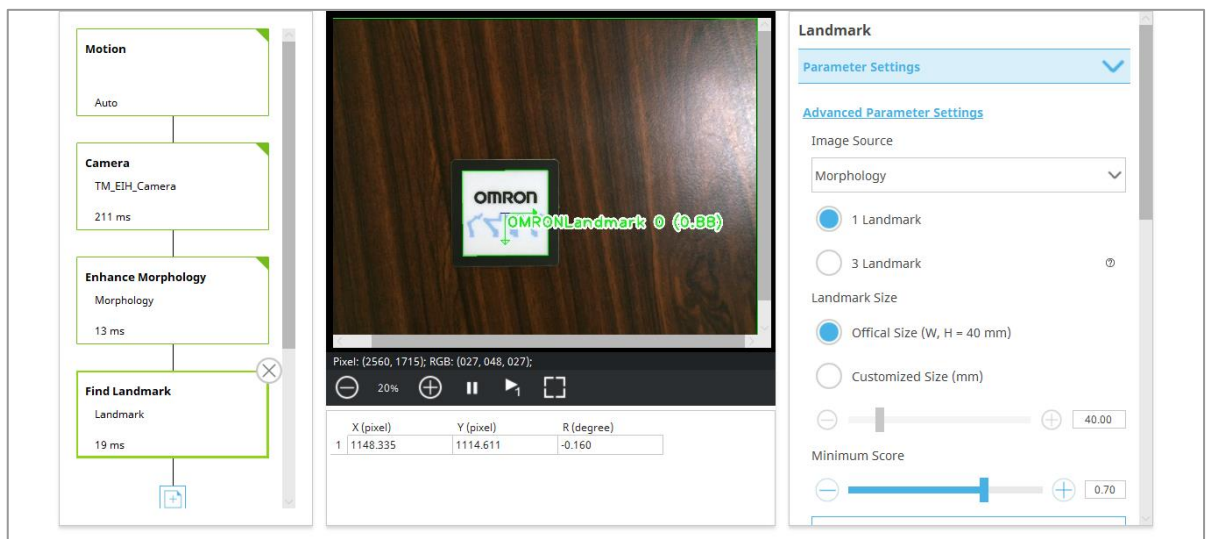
Motion

Auto

Camera
TM_EIH_Camera

211 ms

Enhance Morphology
Morphology

13 ms

Find Landmark
Landmark

19 ms

OMRON
OMRONLandmark 0 (0.88)

Pixel: (2560, 1715); RGB: (027, 048, 027);

20%

| | X (pixel) | Y (pixel) | R (degree) |
|---|---|---|---|
| 1 | 1148.335 | 1114.611 | -0.160 |

Landmark

Parameter Settings

Advanced Parameter Settings

Image Source

Morphology

1 Landmark

3 Landmark

Landmark Size

Offical Size (W, H = 40 mm)

Customized Size (mm)

40.00

Minimum Score

0.70